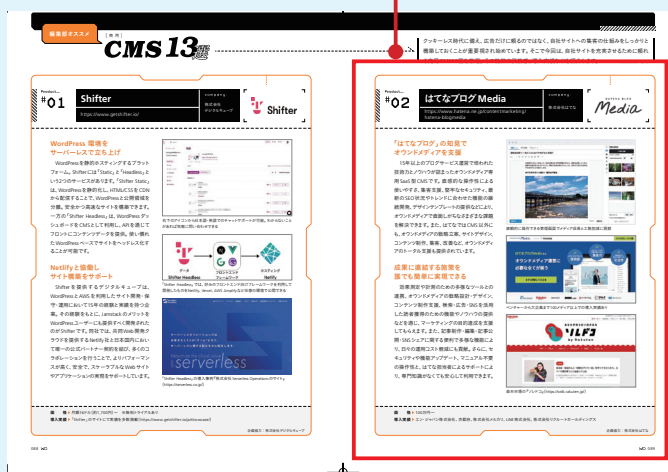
編集部オススメ

[厳選] CMS13選

クッキーレス時代に備え、広告だけに頼るのではなく、自社サイトへの集客の仕組みをしっかりと構築しておくことが重要視され始めています。そこで今回は、自社サイトを充実させるために紹介

Product...
#01
Shifter
https://www.getshifter.io/
company
株式会社デジタルキューブ
Shifter

WordPress 環境を
サーバーレスで立ち上げ

WordPressを静的のスティングするプラットフォーム。Shifterには「Static」と「Headless」という2つのサービスがあります。「Shifter Static」は、WordPressを静的化し、HTML/CSSをCDNから配信することで、WordPressと公開領域を分離。安全かつ高速なサイトを構築できます。一方の「Shifter Headless」は、WordPressダッシュボードをCMSとして利用し、API経由でフロントエンドコンテンツを提供。使い慣れたWordPressベースでサイトをヘッドレス化することが可能です。

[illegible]

Netlifyと協働し
サイト構築をサポート

Shifterを提供するデジタルキューブは、WordPressとAWSを利用したサイト開発・保守・運用においてAWSの経験と実績を持つ企業。その経験をもとに、Jamstackのメリットを WordPressユーザーにも提供すべく開発されたのがShifterです。同社では、米国Web用サービスを提供するNetlifyと日本国内において唯一の公式パートナー契約を結び、多くのコラボレーションを行うことで、よりパフォーマンスが高く、安全で、スケーラブルなWebサイトやアプリケーションの実現をサポートしています。

データ
フロントエンド フレームワーク
ホスティング
Netlify

「Shifter Headless」では、好みのフロントエンド向けフレームワークを利用して開発したりを Netlify、Vercel、AWS Amplifyなどを使い構築できます

serverless

「Shifter Headless」の導入事例「株式会社 Serverless Operations のサイト」(https://serverless.co.jp/)

価格 ● 月額1,650円(税込)~ 無料トライアルあり
導入実績 ● 「Shifter」のサイトにて実績を多数掲載 https://www.getshifter.io/
企業提供:株式会社デジタルキューブ

Product...
#02
はてなブログ Media
https://www.hatena.ne.jp/content/marketing/hatena-blogmedia
company
株式会社はてな
HATENA BLOG Media

「はてなブログ」の知見で
オウンドメディアを支援

15年以上のブログサービス運営で培われた技術力とノウハウが詰まったオウンドメディア専用SaaS型CMSです。直感的な操作性による使いやすさ、集客支援、堅牢なセキュリティ、最新のSEO対策やトレンドに合わせた機能の継続開発、デザインやプレミアム機能に関するご要望など、オウンドメディアで直面しがちなさまざまな課題を解決できます。また、はてなではCMS以外にも、オウンドメディアの戦略立案、サイトデザイン、コンテンツ制作、集客、広告などオウンドメディアのトータル支援を提供しています。

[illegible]

成果に直結する施策を
誰でも簡単に実現できる

効果測定や施策のための各種ツールとの連携、オウンドメディアの戦略設計・デザイン、コンテンツ制作支援、集客・広告・SNSを活用した読者獲得のための機能やノウハウの提供など、マーケティングの目的達成を支援してくれる。また、記事制作・編集・記事公開・SNSシェア、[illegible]などの機能も揃っています。さらに、セキュリティ機能やアップデート、マニュアル不要の操作性は、はてな担当者によるサポートもあり、専門知識がなくても安心して利用できます。

オウンドメディアを活用する人のための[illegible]
ソルブコ by Rakuten

価格 ● 1,100万円~
導入実績 ● 株式会社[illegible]、株式会社メルカリ、LINE株式会社、株式会社リクルート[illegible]
企業提供:株式会社はてな

WD